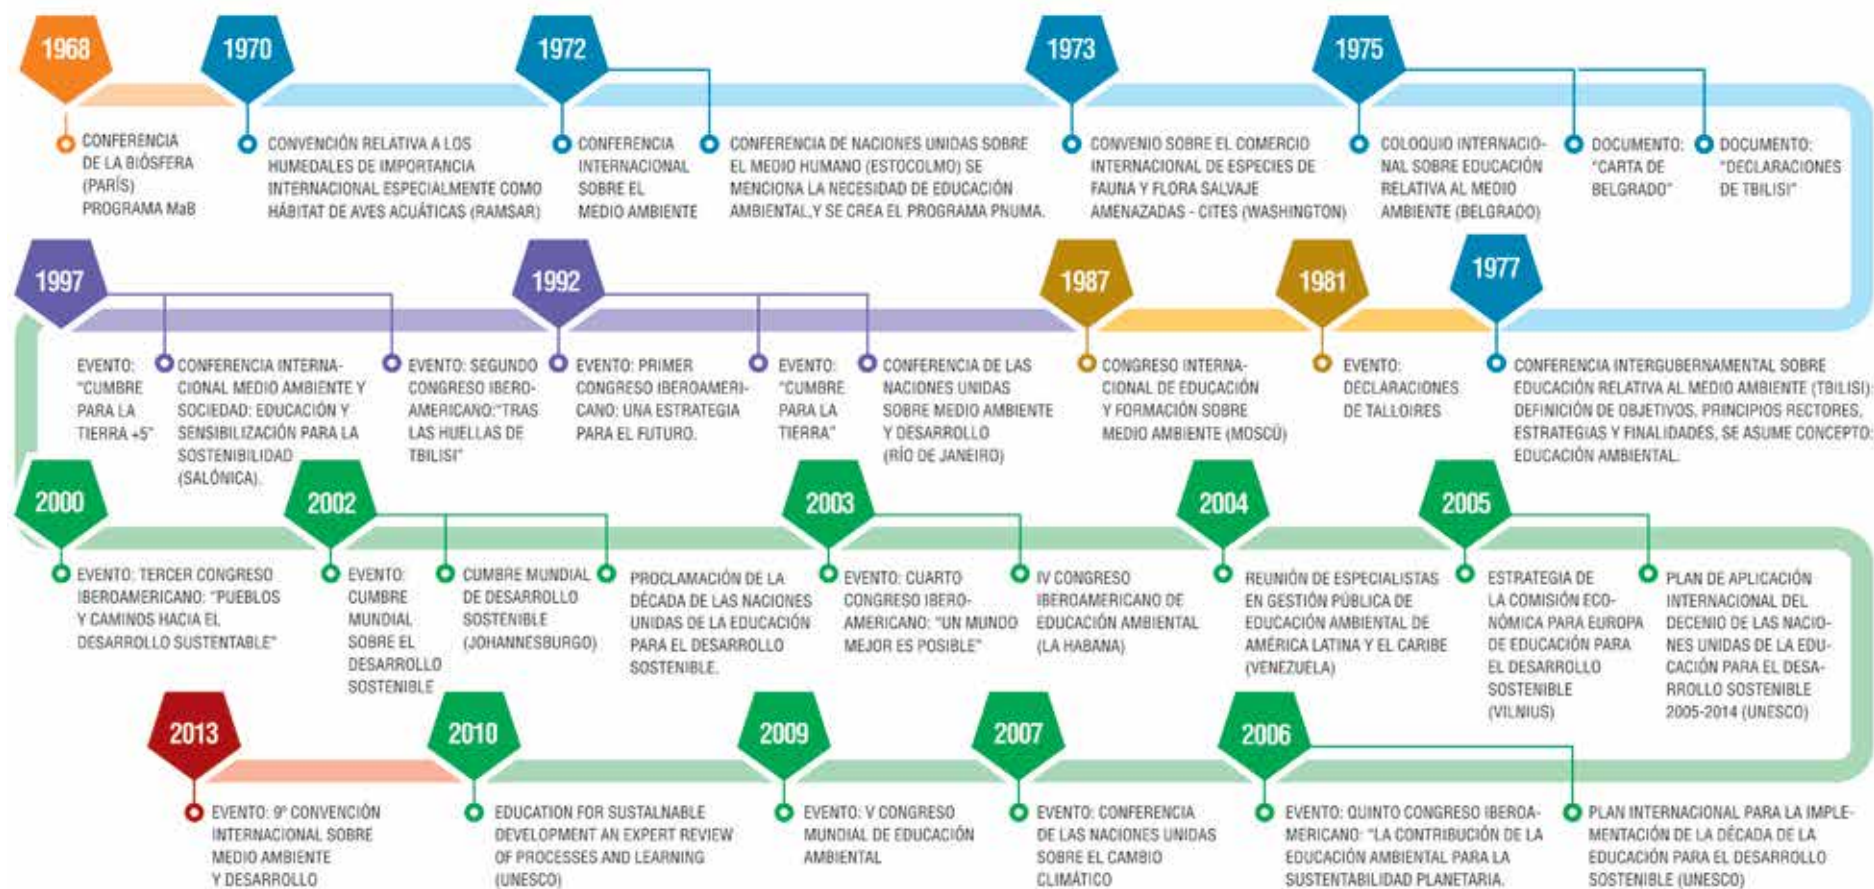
1968

CONFERENCIA DE LA BIÓSFERA (PARÍS) PROGRAMA MaB

1970

CONVENCIÓN RELATIVA A LOS HUMEDALES DE IMPORTANCIA INTERNACIONAL ESPECIALMENTE COMO HÁBITAT DE AVES ACUÁTICAS (RAMSAR)

1972

CONFERENCIA INTERNACIONAL SOBRE EL MEDIO AMBIENTE

CONFERENCIA DE NACIONES UNIDAS SOBRE EL MEDIO HUMANO (ESTOCOLMO) SE MENCIONA LA NECESIDAD DE EDUCACIÓN AMBIENTAL,Y SE CREA EL PROGRAMA PNUMA.

1973

CONVENIO SOBRE EL COMERCIO INTERNACIONAL DE ESPECIES DE FAUNA Y FLORA SALVAJE AMENAZADAS - CITES (WASHINGTON)

1975

COLOQUIO INTERNACIONAL SOBRE EDUCACIÓN RELATIVA AL MEDIO AMBIENTE (BELGRADO)

DOCUMENTO: "CARTA DE BELGRADO"

DOCUMENTO: "DECLARACIONES DE TBILISI"

1977

CONFERENCIA INTERGUBERNAMENTAL SOBRE EDUCACIÓN RELATIVA AL MEDIO AMBIENTE (TBILISI): DEFINICIÓN DE OBJETIVOS, PRINCIPIOS RECTORES, ESTRATEGIAS Y FINALIDADES, SE ASUME CONCEPTO: EDUCACIÓN AMBIENTAL.

1981

EVENTO: DECLARACIONES DE TALLOIRES

1987

CONGRESO INTERNACIONAL DE EDUCACIÓN Y FORMACIÓN SOBRE MEDIO AMBIENTE (MOSCÚ)

1992

EVENTO: PRIMER CONGRESO IBEROAMERICANO: UNA ESTRATEGIA PARA EL FUTURO.

EVENTO: "CUMBRE PARA LA TIERRA"

CONFERENCIA DE LAS NACIONES UNIDAS SOBRE MEDIO AMBIENTE Y DESARROLLO (RÍO DE JANEIRO)

1997

EVENTO: "CUMBRE PARA LA TIERRA +5"

CONFERENCIA INTERNACIONAL MEDIO AMBIENTE Y SOCIEDAD: EDUCACIÓN Y SENSIBILIZACIÓN PARA LA SOSTENIBILIDAD (SALÓNICA).

EVENTO: SEGUNDO CONGRESO IBEROAMERICANO:"TRAS LAS HUELLAS DE TBILISI"

2000

EVENTO: TERCER CONGRESO IBEROAMERICANO: "PUEBLOS Y CAMINOS HACIA EL DESARROLLO SUSTENTABLE"

2002

EVENTO: CUMBRE MUNDIAL SOBRE EL DESARROLLO SOSTENIBLE

CUMBRE MUNDIAL DE DESARROLLO SOSTENIBLE (JOHANNESBURGO)

PROCLAMACIÓN DE LA DÉCADA DE LAS NACIONES UNIDAS DE LA EDUCACIÓN PARA EL DESARROLLO SOSTENIBLE.

2003

EVENTO: CUARTO CONGRESO IBEROAMERICANO: "UN MUNDO MEJOR ES POSIBLE"

IV CONGRESO IBEROAMERICANO DE EDUCACIÓN AMBIENTAL (LA HABANA)

2004

REUNIÓN DE ESPECIALISTAS EN GESTIÓN PÚBLICA DE EDUCACIÓN AMBIENTAL DE AMÉRICA LATINA Y EL CARIBE (VENEZUELA)

2005

ESTRATEGIA DE LA COMISIÓN ECONÓMICA PARA EUROPA DE EDUCACIÓN PARA EL DESARROLLO SOSTENIBLE (VILNIUS)

PLAN DE APLICACIÓN INTERNACIONAL DEL DECENIO DE LAS NACIONES UNIDAS DE LA EDUCACIÓN PARA EL DESARROLLO SOSTENIBLE 2005-2014 (UNESCO)

2013

EVENTO: 9ª CONVENCIÓN INTERNACIONAL SOBRE MEDIO AMBIENTE Y DESARROLLO

2010

EDUCATION FOR SUSTAINABLE DEVELOPMENT AN EXPERT REVIEW OF PROCESSES AND LEARNING (UNESCO)

2009

EVENTO: V CONGRESO MUNDIAL DE EDUCACIÓN AMBIENTAL

2007

EVENTO: CONFERENCIA DE LAS NACIONES UNIDAS SOBRE EL CAMBIO CLIMÁTICO

2006

EVENTO: QUINTO CONGRESO IBEROAMERICANO: "LA CONTRIBUCIÓN DE LA EDUCACIÓN AMBIENTAL PARA LA SUSTENTABILIDAD PLANETARIA.

PLAN INTERNACIONAL PARA LA IMPLEMENTACIÓN DE LA DÉCADA DE LA EDUCACIÓN PARA EL DESARROLLO SOSTENIBLE (UNESCO)